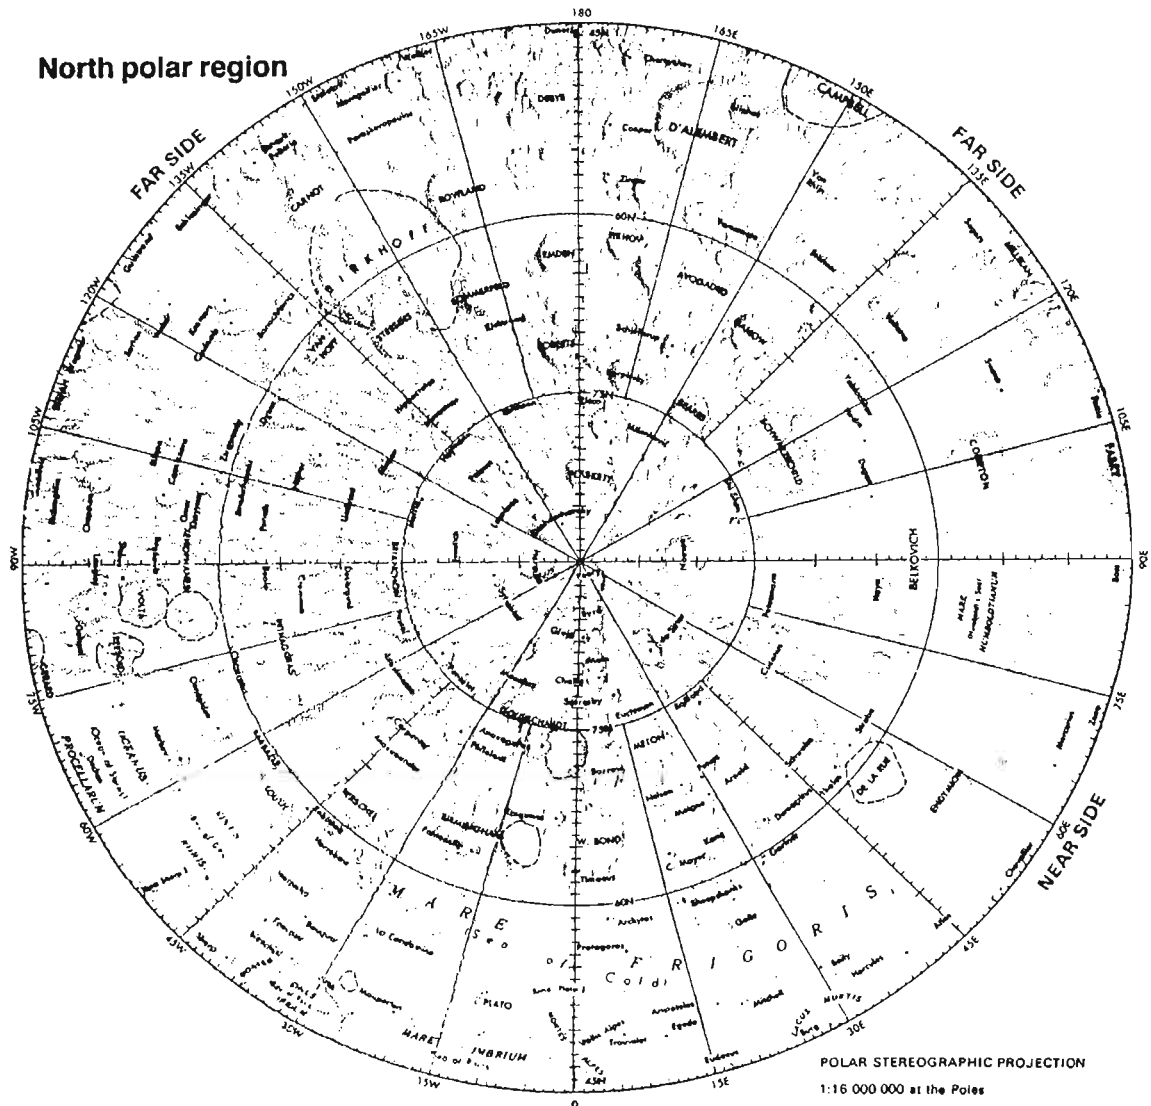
North polar region

180

165W

165E

150W

150E

135W

135E

120W

120E

105W

105E

90W

90E

75W

75E

60W

60E

45W

45E

30W

30E

15W

15E

0

FAR SIDE

FAR SIDE

NEAR SIDE

CAMPBELL

D'ALEMBERT

DEBYE

CARNOT

BIRKHOFF

ROZHDESTVENSKIY

BELKOVICH

COMPTON

FABRY

PYTHAGORAS

GERARD

OCEANUS PROCELLARUM

MARE FRIGORIS

MARE HUMBOLDTIANUM

PLATO

MARE IMBRIUM

DE LA RUE

ENDYMION

W. BOND

METON

Sinus Iridum

Sinus Roris

Lacus Mortis

Mare Frigoris

Aristoteles

Eudoxus

Archytas

Protagoras

Timaeus

C. Mayer

Gioja

Challis

Scoresby

Euctemon

Baillaud

Galle

Strabo

Thales

Atlas

Hercules

Bürg

Mitchell

Egede

Montes Alpes

Vallis Alpes

Mons Pico

Montes Recti

La Condamine

Maupertuis

Bianchini

Fontenelle

Harpalus

Bouguer

Anaxagoras

Philolaus

Goldschmidt

Birmingham

Epigenes

Peary

Byrd

Hermite

Plaskett

Nansen

Karpinskiy

Schwarzschild

Sommerfeld

Stebbins

Avogadro

Emden

Chappell

Cooper

Poczobutt

Volterra

Seares

Coriolis

Meggers

Ricco

Schjellerup

Zsigmondy

POLAR STEREOGRAPHIC PROJECTION

1:16 000 000 at the Poles

60N

75N

45N